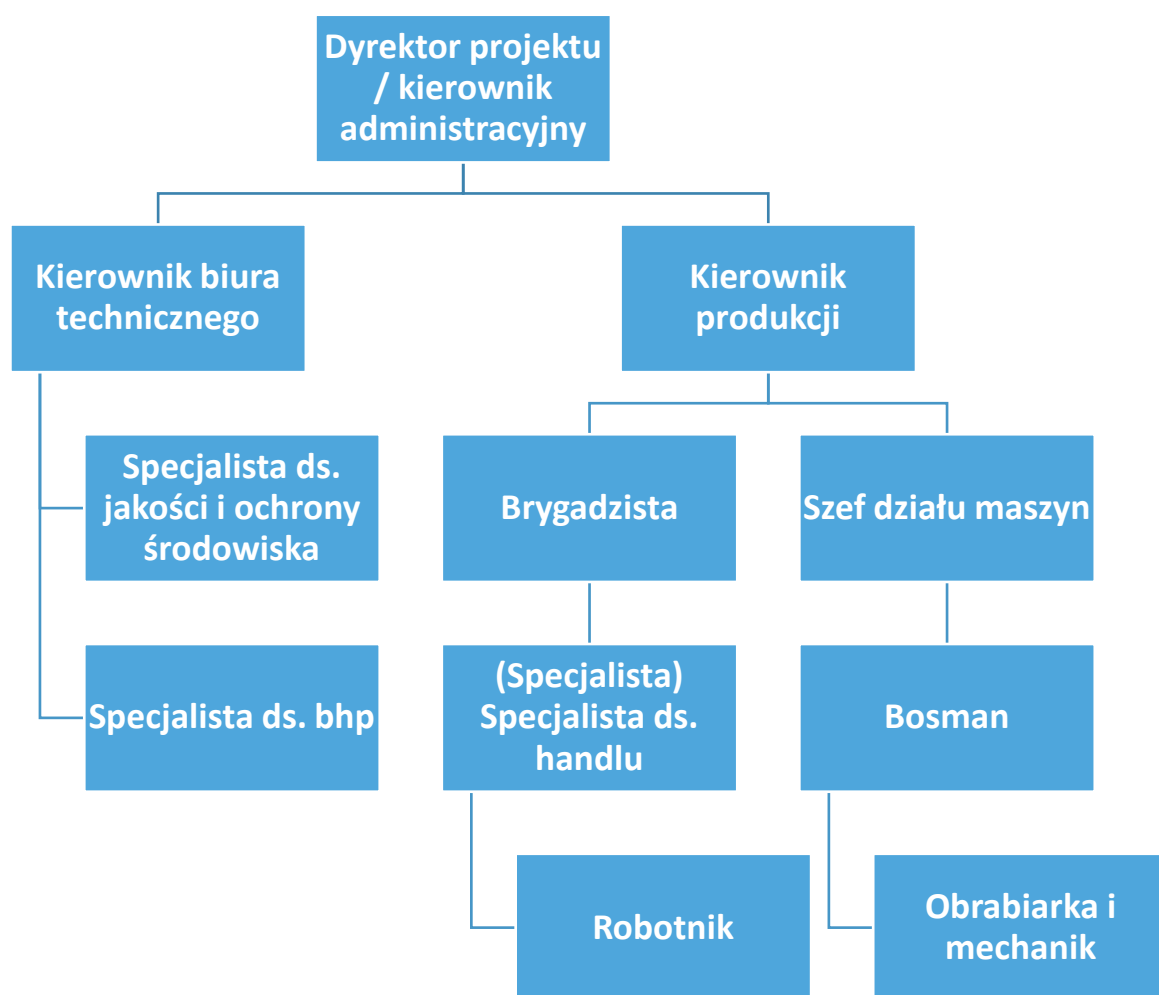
Dyrektor projektu / kierownik administracyjny

Kierownik biura technicznego

Kierownik produkcji

Specjalista ds. jakości i ochrony środowiska

Specjalista ds. bhp

Brygadzista

Szef działu maszyn

(Specjalista) Specjalista ds. handlu

Bosman

Robotnik

Obrabiarka i mechanik